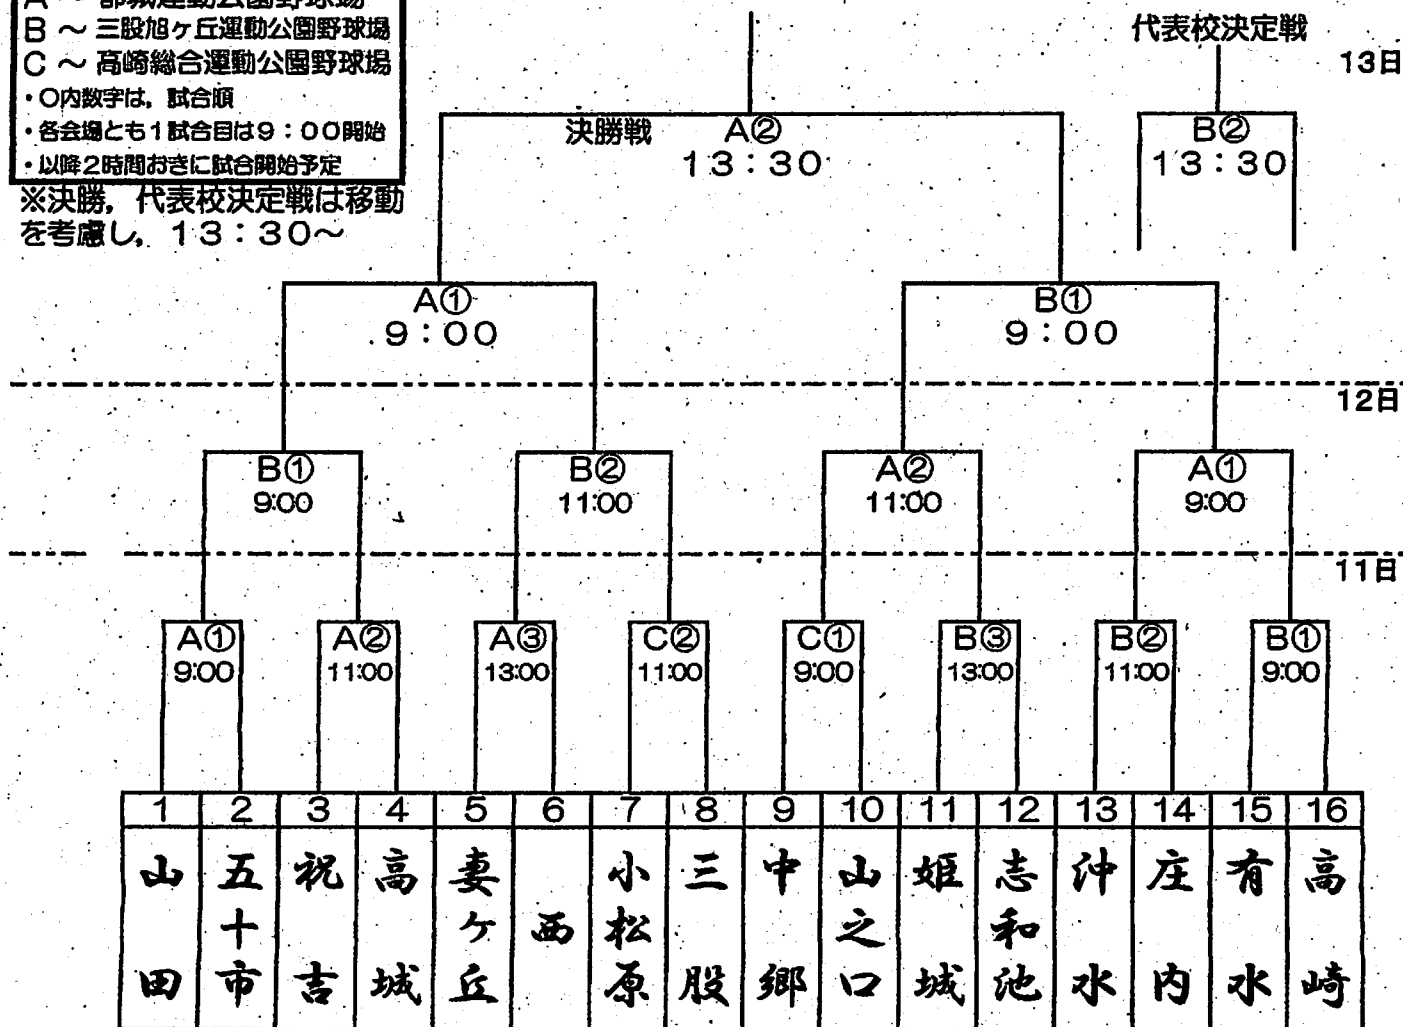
A ～ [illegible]運動公園野球場
B ～ 三股旭ヶ丘運動公園野球場
C ～ 高崎総合運動公園野球場
・○内数字は，試合順
・各会場とも１試合目は９：００開始
・以降２時間おきに試合開始予定

※決勝，代表校決定戦は移動を考慮し，１３：３０～

代表校決定戦

13日

決勝戦 A②
１３：３０

B②
１３：３０

A①
９：００

B①
９：００

12日

B①
9:00

B②
11:00

A②
11:00

A①
9:00

11日

A①
9:00

A②
11:00

A③
13:00

C②
11:00

C①
9:00

B③
13:00

B②
11:00

B①
9:00

| 1 | 2 | 3 | 4 | 5 | 6 | 7 | 8 | 9 | 10 | 11 | 12 | 13 | 14 | 15 | 16 |
|---|---|---|---|---|---|---|---|---|---|---|---|---|---|---|---|
| 山田 | 五十市 | 祝吉 | 高城 | 妻ヶ丘 | 西 | 小松原 | 三股 | 中郷 | 山之口 | 姫城 | 志和池 | 沖水 | 庄内 | 有水 | 高崎 |